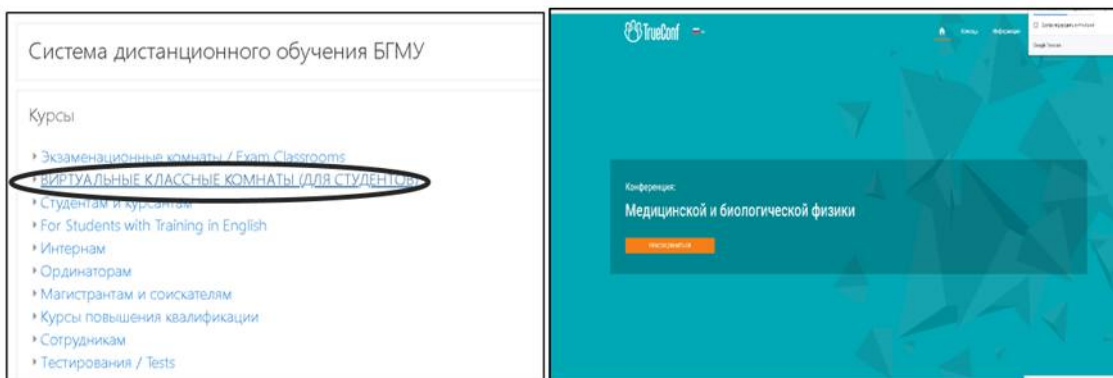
Система дистанционного обучения БГМУ

Курсы

Экзаменационные комнаты / Exam Classrooms
ВИРТУАЛЬНЫЕ КЛАССНЫЕ КОМНАТЫ (ДЛЯ СТУДЕНТОВ)
Студентам и курсантам
For Students with Training in English
Интернам
Ординаторам
Магистрантам и соискателям
Курсы повышения квалификации
Сотрудникам
Тестирования / Tests

TrueConf

Конференция:
Медицинской и биологической физики
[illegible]

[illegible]